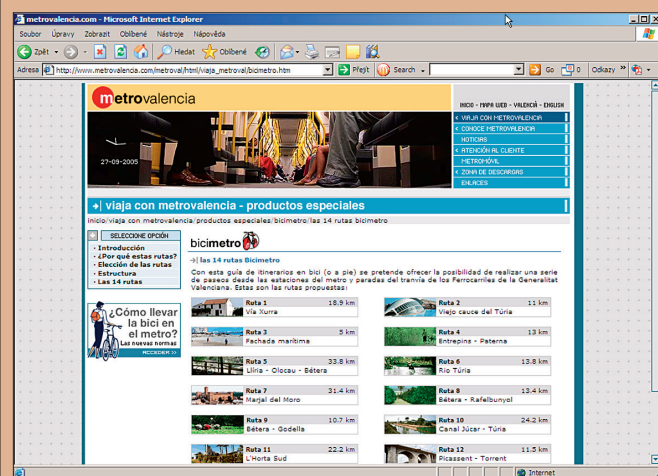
metrovalencia.com - Microsoft Internet Explorer

Soubor Úpravy Zobrazit Oblíbené Nástroje Nápověda

Zpět Hledat Oblíbené

Adresa http://www.metrovalencia.com/metroval/html/viaja_metroval/bicimetro.htm Přejít Search Go 0 Odkazy

metrovalencia

INICIO - MAPA WEB - VALENCIÀ - ENGLISH

VIAJA CON METROVALENCIA
CONOCE METROVALENCIA
NOTICIAS
ATENCIÓN AL CLIENTE
METROMÓVIL
ZONA DE DESCARGAS
ENLACES

27-09-2005

viaja con metrovalencia - productos especiales

inicio/viaja con metrovalencia/productos especiales/bicimetro/las 14 rutas bicimetro

SELECCIONE OPCIÓN
· Introducción
· ¿Por qué estas rutas?
· Elección de las rutas
· Estructura
· Las 14 rutas

¿Cómo llevar la bici en el metro?
Las nuevas normas
ACCEDER

bicimetro

las 14 rutas Bicimetro

Con esta guía de itinerarios en bici (o a pie) se pretende ofrecer la posibilidad de realizar una serie de paseos desde las estaciones del metro y paradas del tranvía de los Ferrocarriles de la Generalitat Valenciana. Estas son las rutas propuestas:

| | |
|---|---|
| Ruta 1 18.9 km Via Xurra | Ruta 2 11 km Viejo cauce del Túria |
| Ruta 3 5 km Fachada marítima | Ruta 4 13 km Entrepins - Paterna |
| Ruta 5 33.8 km Llíria - Olocau - Bétera | Ruta 6 13.8 km Río Túria |
| Ruta 7 31.4 km Marjal del Moro | Ruta 8 13.4 km Bétera - Rafelbunyol |
| Ruta 9 10.7 km Bétera - Godella | Ruta 10 24.2 km Canal Júcar - Túria |
| Ruta 11 22.2 km L'Horta Sud | Ruta 12 11.5 km Picassent - Torrent |

Internet